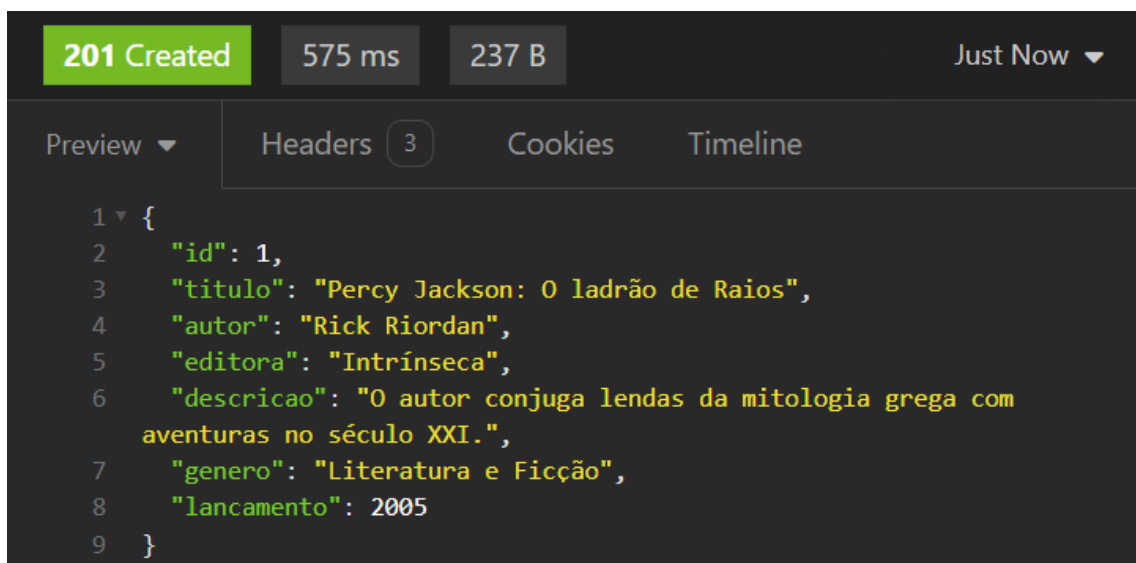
201 Created 575 ms 237 B Just Now

Preview Headers 3 Cookies Timeline

1 {
2 "id": 1,
3 "titulo": "Percy Jackson: O ladrão de Raios",
4 "autor": "Rick Riordan",
5 "editora": "Intrínseca",
6 "descricao": "O autor conjuga lendas da mitologia grega com aventuras no século XXI.",
7 "genero": "Literatura e Ficção",
8 "lancamento": 2005
9 }